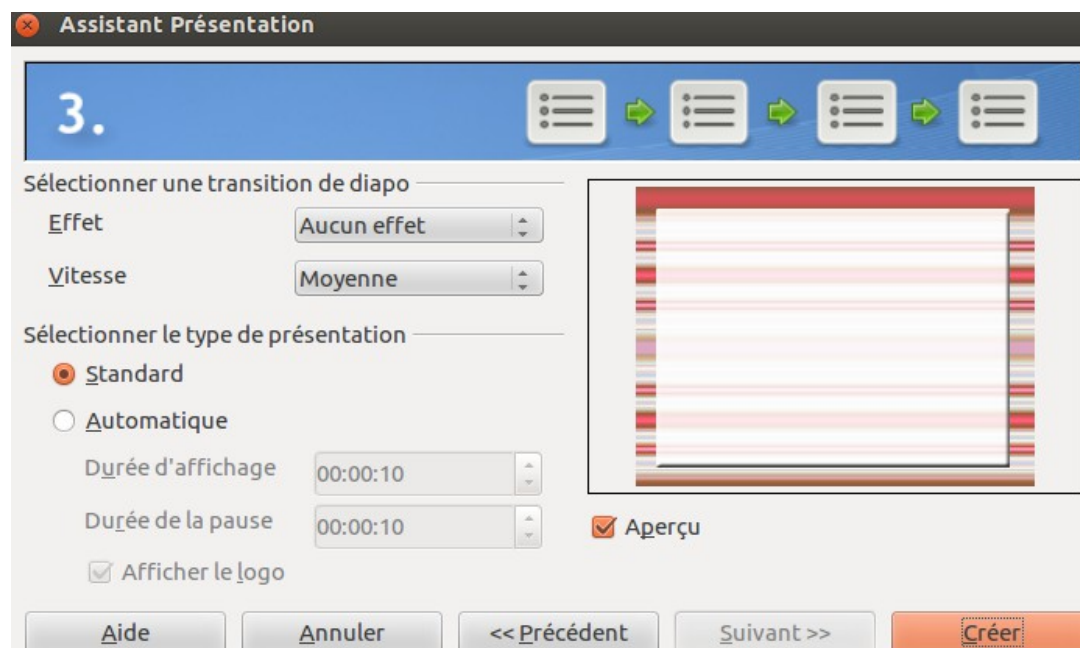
Assistant Présentation

3.

Sélectionner une transition de diapo

Effet
Aucun effet

Vitesse
Moyenne

Sélectionner le type de présentation

Standard

Automatique

Durée d'affichage
00:00:10

Durée de la pause
00:00:10

Afficher le logo

Aperçu

Aide
Annuler
<< Précédent
Suivant >>
Créer